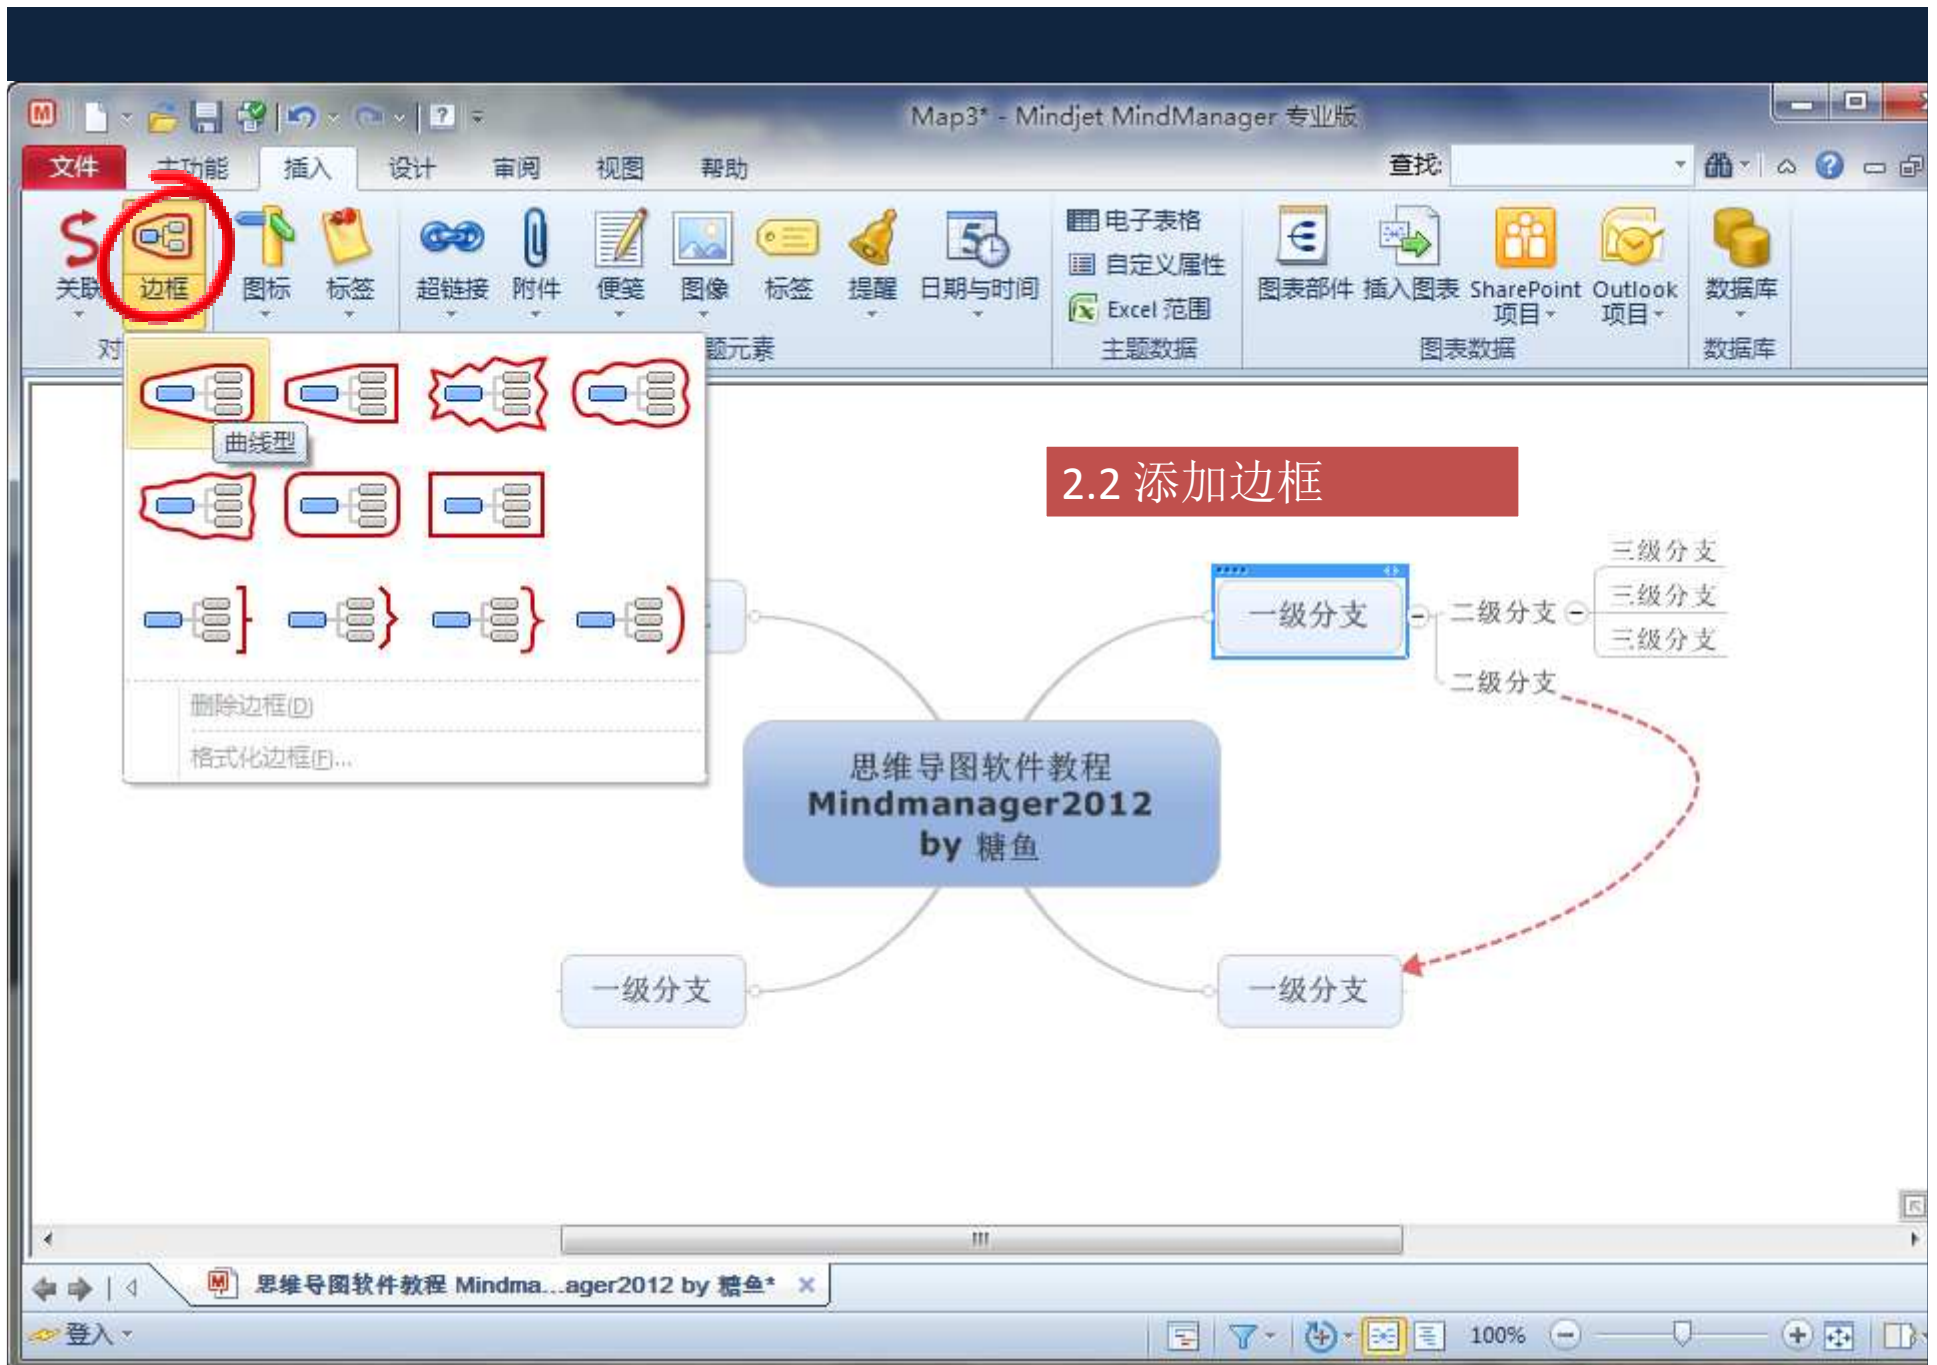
Map3* - Mindjet MindManager 专业版

文件 主功能 插入 设计 审阅 视图 帮助

查找:

关联 边框 图标 标签 超链接 附件 便笺 图像 标签 提醒 日期与时间

电子表格
自定义属性
Excel 范围

图表部件 插入图表 SharePoint 项目 Outlook 项目 数据库

对 题元素 主题数据 图表数据 数据库

曲线型

删除边框(D)
格式化边框(F)...

2.2 添加边框

三级分支
三级分支
三级分支
一级分支
二级分支
二级分支

思维导图软件教程
Mindmanager2012
by 糖鱼

一级分支
一级分支

思维导图软件教程 Mindma...ager2012 by 糖鱼*

登入

100%